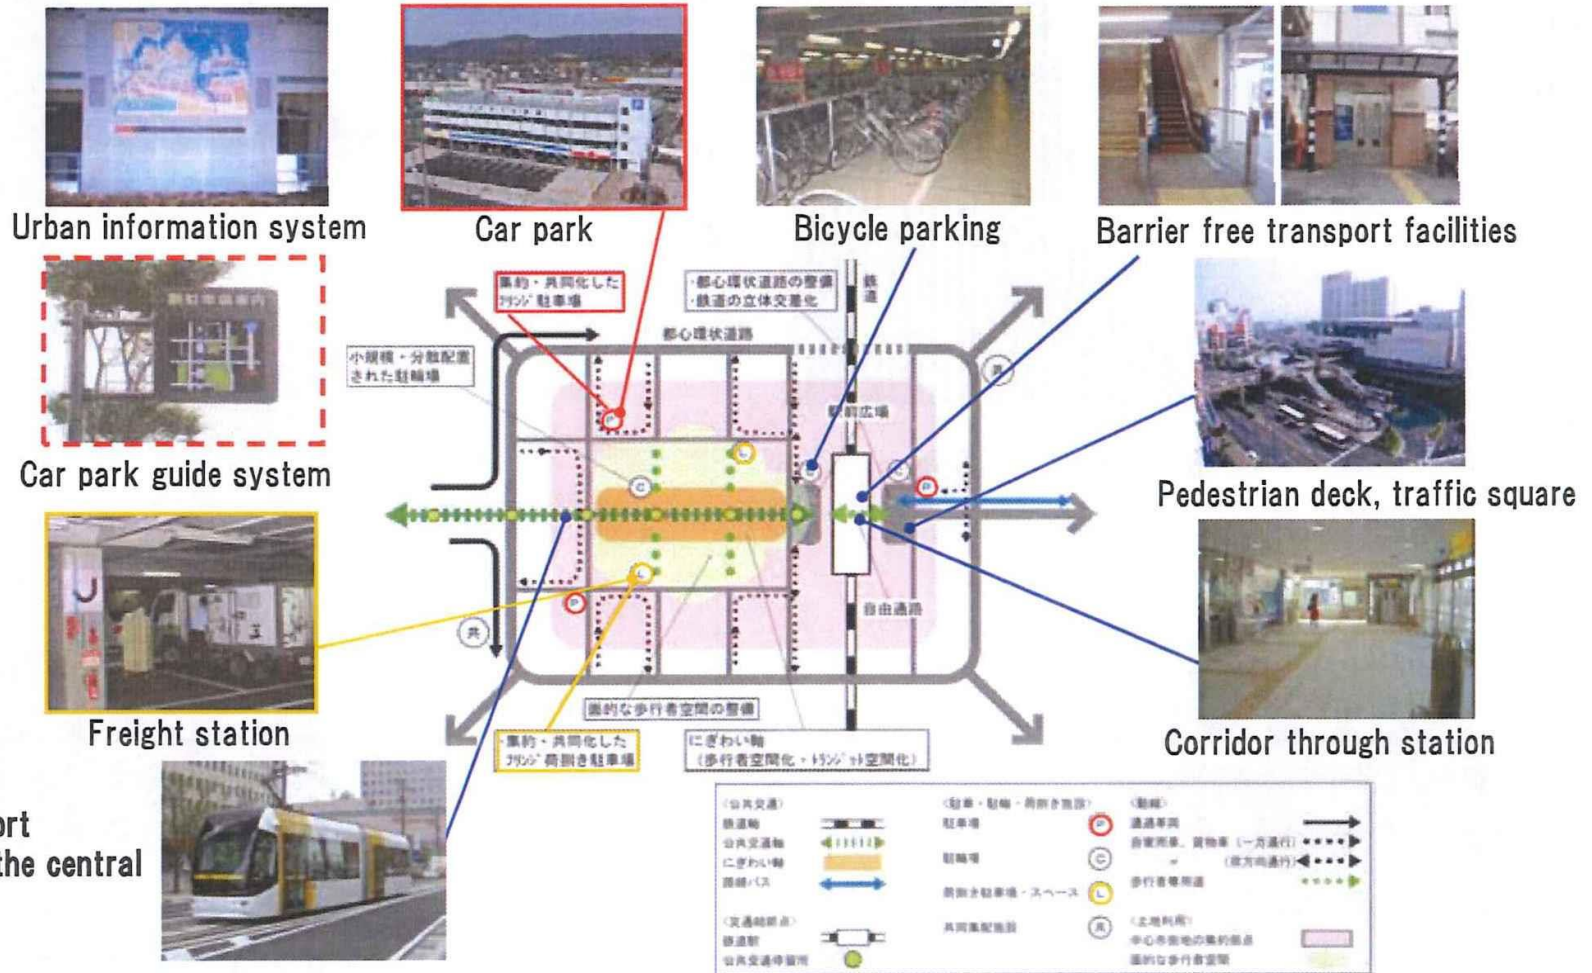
Urban information system

Car park

Bicycle parking

Barrier free transport facilities

Car park guide system

Pedestrian deck, traffic square

Freight station

Corridor through station

ort
the central

集約・共同化した
ﾌﾘﾝｼﾞ駐車場

・都心環状道路の整備
・鉄道の立体交差化

鉄道

都心環状道路

小規模・分散配置
された駐輪場

駅前広場

自由通路

共

面的な歩行者空間の整備

集約・共同化した
ﾌﾘﾝｼﾞ荷捌き駐車場

にぎわい軸
(歩行者空間化・ﾄﾗﾝｼﾞｯﾄ空間化)

〈公共交通〉
鉄道軸
公共交通軸
にぎわい軸
路線バス

〈交通結節点〉
鉄道駅
公共交通停留所

〈駐車・駐輪・荷捌き施設〉
駐車場
駐輪場
荷捌き駐車場・スペース
共同集配施設

〈動線〉
通過車両
自家用車、貨物車（一方通行）
〃 （双方向通行）
歩行者専用道

〈土地利用〉
中心市街地の集約拠点
面的な歩行者空間